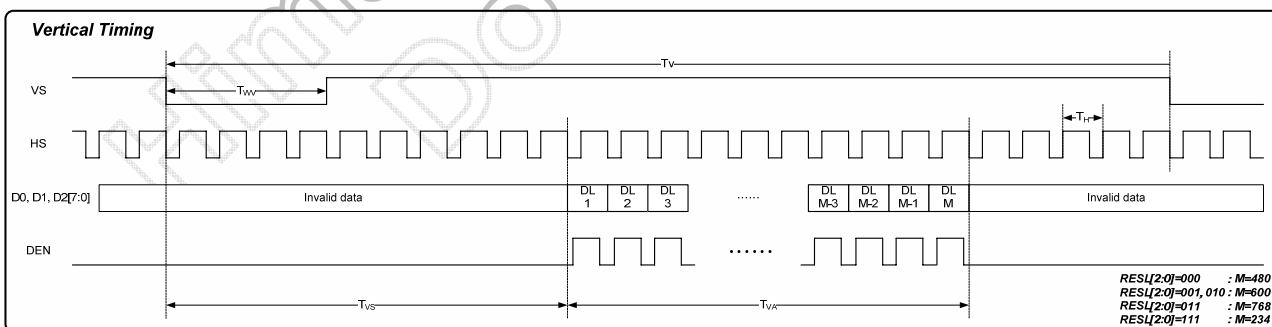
Vertical Timing

$T_V$

VS

$T_{WV}$

$T_H$

HS

D0, D1, D2[7:0]

Invalid data

DL 1

DL 2

DL 3

......

DL M-3

DL M-2

DL M-1

DL M

Invalid data

DEN

......

RESL[2:0]=000 : M=480
RESL[2:0]=001, 010 : M=600
RESL[2:0]=011 : M=768
RESL[2:0]=111 : M=234

$T_{VS}$

$T_{VA}$